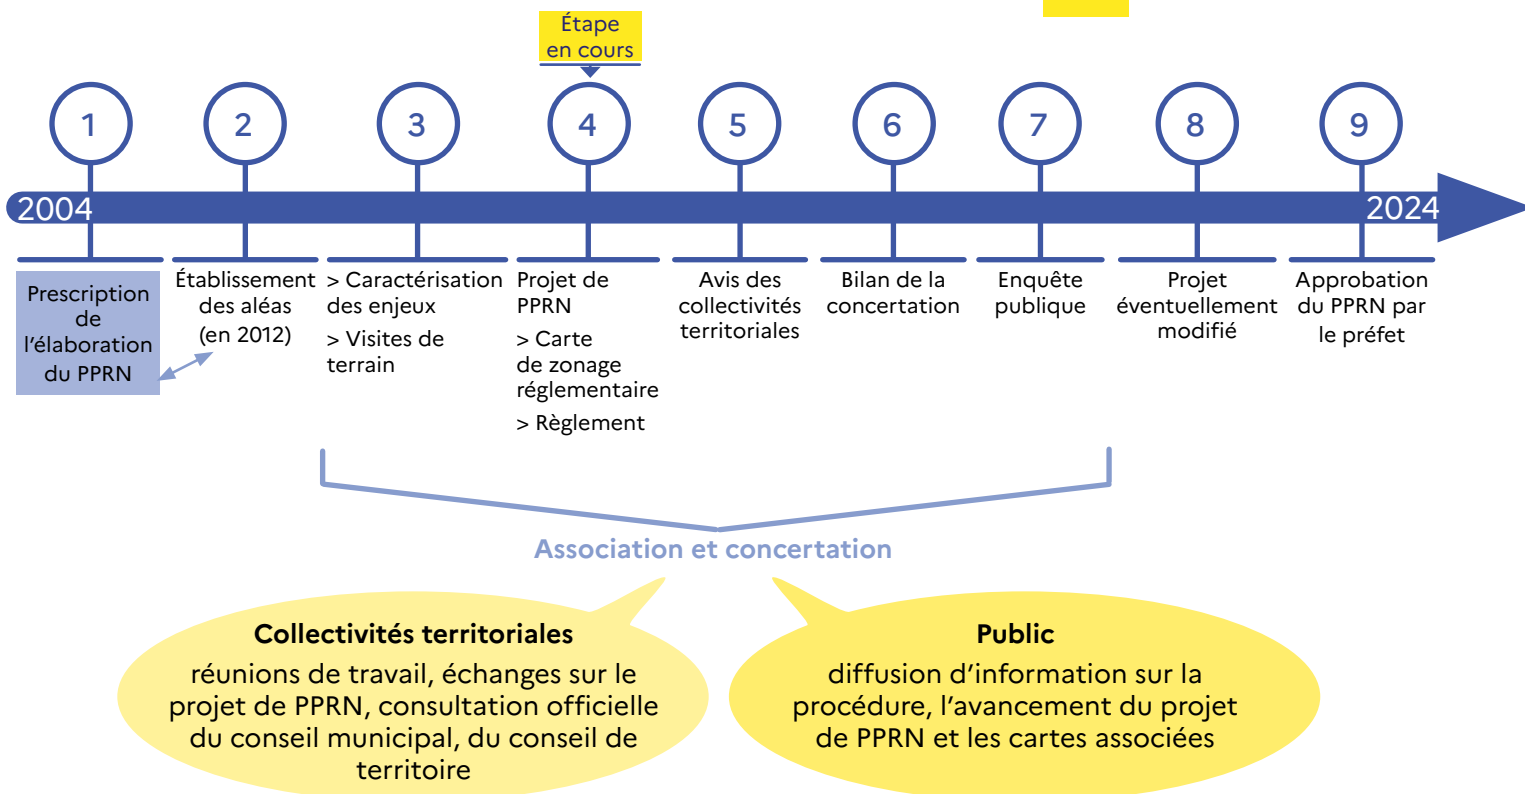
Étape en cours

1 2 3 4 5 6 7 8 9

2004 2024

Prescription de l'élaboration du PPRN

Établissement des aléas (en 2012)

> Caractérisation des enjeux

> Visites de terrain

Projet de PPRN

> Carte de zonage réglementaire

> Règlement

Avis des collectivités territoriales

Bilan de la concertation

Enquête publique

Projet éventuellement modifié

Approbation du PPRN par le préfet

Association et concertation

**Collectivités territoriales**
réunions de travail, échanges sur le projet de PPRN, consultation officielle du conseil municipal, du conseil de territoire

**Public**
diffusion d'information sur la procédure, l'avancement du projet de PPRN et les cartes associées